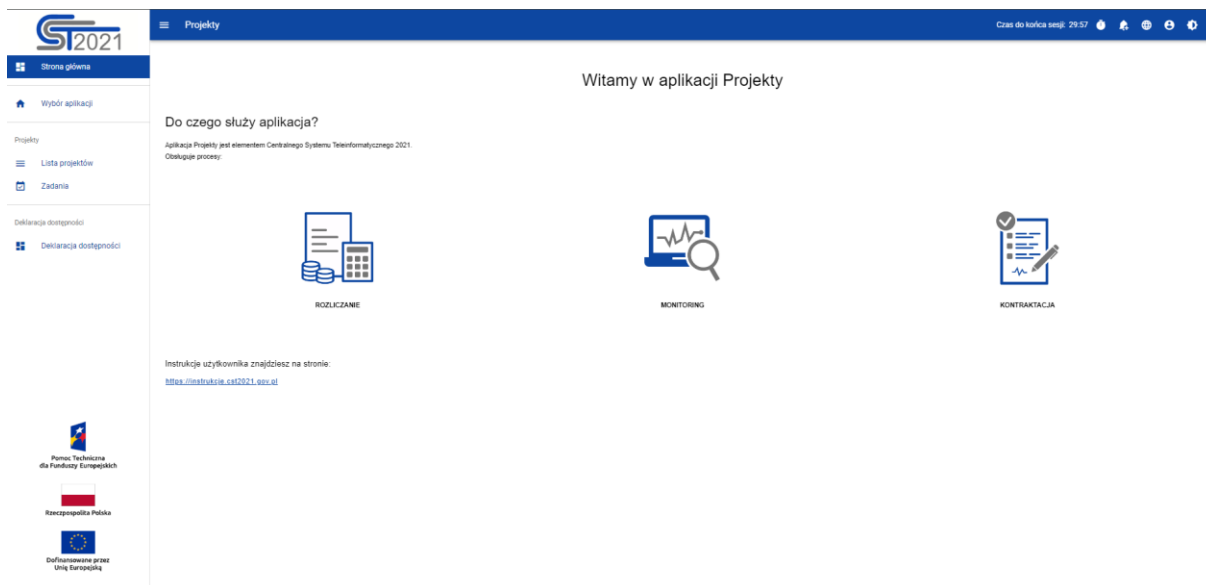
CST2021

Projekty

Czas do końca sesji: 29:57

Strona główna

Wybór aplikacji

Projekty

Lista projektów

Zadania

Deklaracja dostępności

Deklaracja dostępności

Witamy w aplikacji Projekty

Do czego służy aplikacja?

Aplikacja Projekty jest elementem Centralnego Systemu Teleinformatycznego 2021.
Obsługuje procesy:

ROZLICZANIE

MONITORING

KONTRAKTACJA

Instrukcje użytkownika znajdziesz na stronie:
https://instrukcje.cst2021.gov.pl

Pomoc Techniczna
dla Funduszy Europejskich

Rzeczpospolita Polska

Dofinansowane przez
Unię Europejską